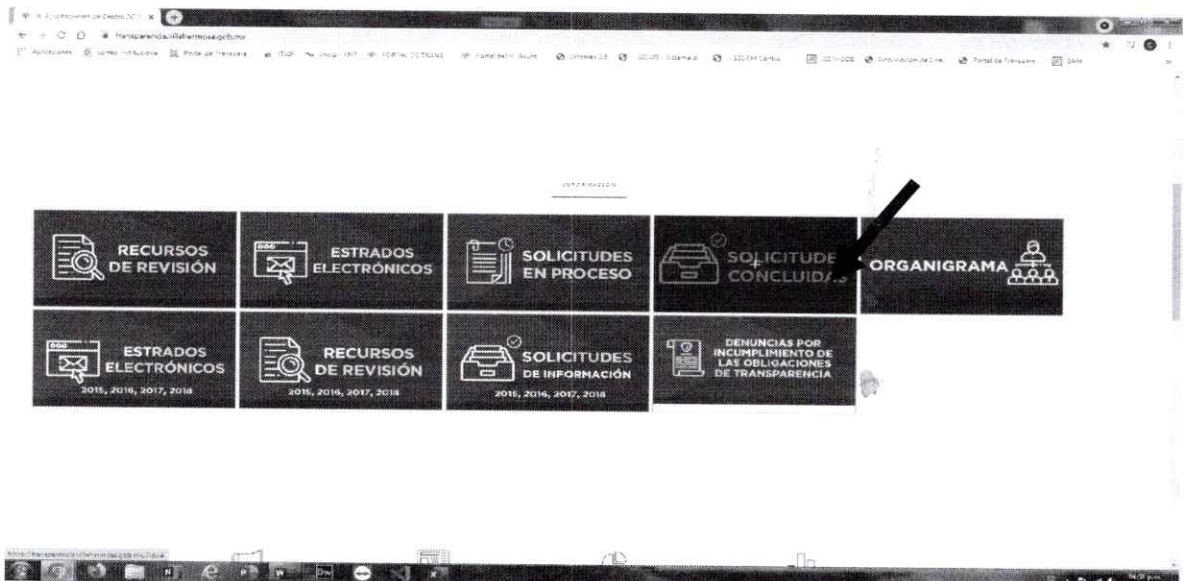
transparencia.villahermosa.gob.mx

INFORMACIÓN

RECURSOS DE REVISIÓN

ESTRADOS ELECTRÓNICOS

SOLICITUDES EN PROCESO

SOLICITUDES CONCLUIDAS

ORGANIGRAMA

ESTRADOS ELECTRÓNICOS 2015, 2016, 2017, 2018

RECURSOS DE REVISIÓN 2015, 2016, 2017, 2018

SOLICITUDES DE INFORMACIÓN 2015, 2016, 2017, 2018

DENUNCIAS POR INCUMPLIMIENTO DE LAS OBLIGACIONES DE TRANSPARENCIA